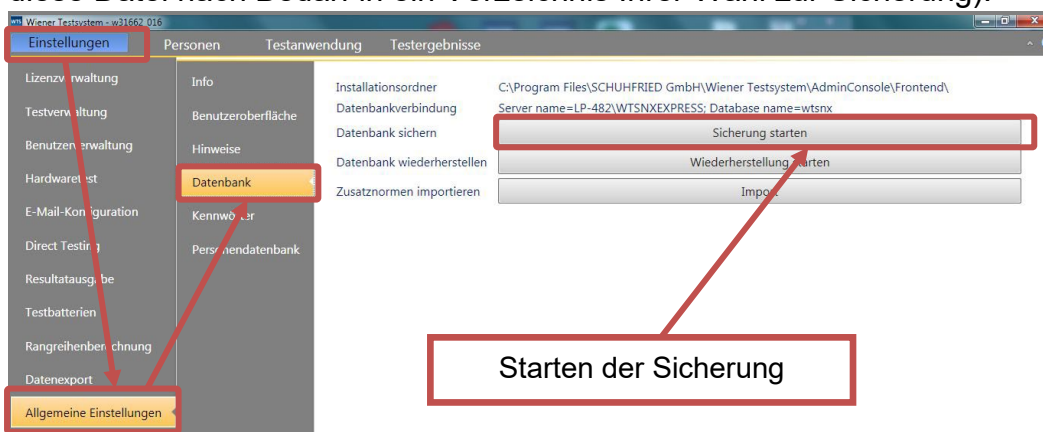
diese Daten nach Bedarf in ein Verzeichnis Ihrer Wahl zur Sicherung).

Wiener Testsystem - w31662_016

Einstellungen Personen Testanwendung Testergebnisse

Lizenzverwaltung
Testverwaltung
Benutzerverwaltung
Hardwaretest
E-Mail-Konfiguration
Direct Testing
Resultatausgabe
Testbatterien
Rangreihenberechnung
Datenexport
Allgemeine Einstellungen

Info
Benutzeroberfläche
Hinweise
Datenbank
Kennwörter
Personendatenbank

Installationsordner C:\Program Files\SCHUHFRIED GmbH\Wiener Testsystem\AdminConsole\Frontend\
Datenbankverbindung Server name=LP-482\WTSNXEXPRESS; Database name=wtsnx
Datenbank sichern Sicherung starten
Datenbank wiederherstellen Wiederherstellung starten
Zusatznormen importieren Import

Starten der Sicherung